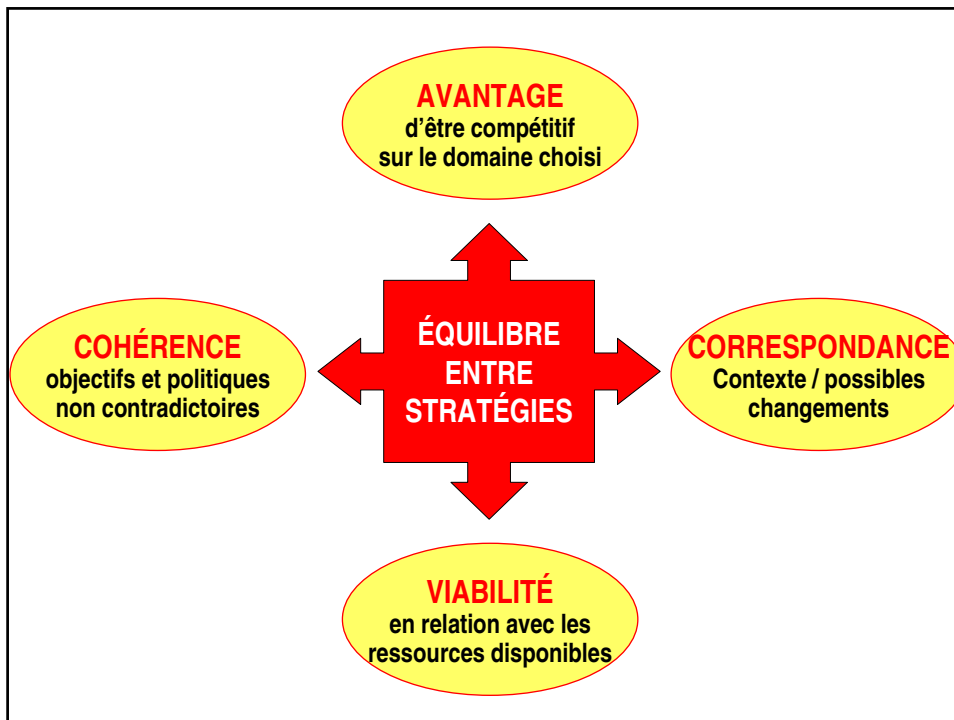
AVANTAGE
d'être compétitif sur le domaine choisi

COHÉRENCE
objectifs et politiques non contradictoires

ÉQUILIBRE ENTRE STRATÉGIES

CORRESPONDANCE
Contexte / possibles changements

VIABILITÉ
en relation avec les ressources disponibles